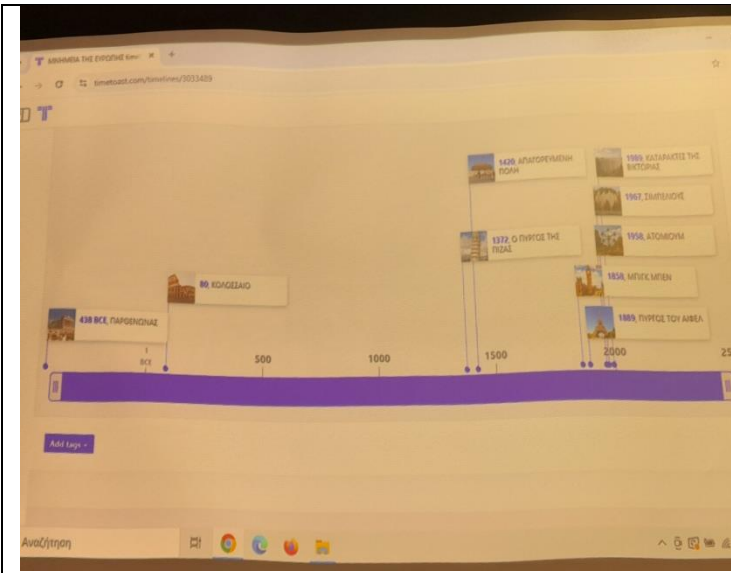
ΜΝΗΜΕΙΑ ΤΗΣ ΕΥΡΩΠΗΣ timet

timetoast.com/timelines/3033489

438 BCE, ΠΑΡΘΕΝΩΝΑΣ

80, ΚΟΛΟΣΣΑΙΟ

1420, ΑΠΑΓΟΡΕΥΜΕΝΗ ΠΟΛΗ

1372, Ο ΠΥΡΓΟΣ ΤΗΣ ΠΙΖΑΣ

1989, ΚΑΤΑΡΡΑΚΤΕΣ ΤΗΣ ΒΙΚΤΩΡΙΑΣ

1967, ΣΙΑΤΕΝΟΥΣ

1958, ΑΤΟΜΙΟΥΜ

1858, ΜΠΙΓΚ ΜΠΕΝ

1889, ΠΥΡΓΟΣ ΤΟΥ ΑΙΦΕΛ

1 BCE

500

1000

1500

2000

25

Add tags

Αναζήτηση